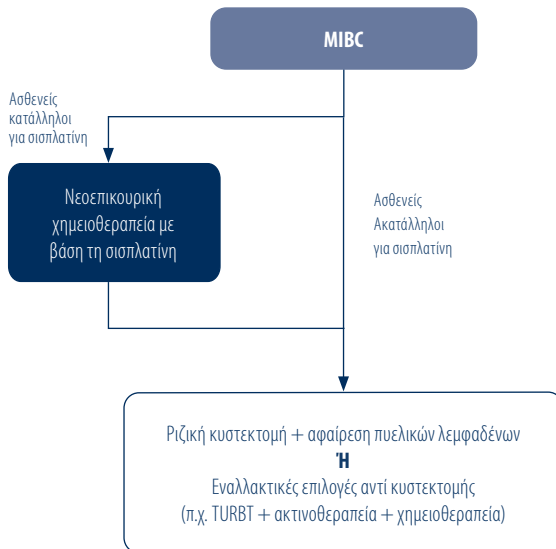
MIBC

Ασθενείς κατάλληλοι για σισπλατίνη

Νεοεπικουρική χημειοθεραπεία με βάση τη σισπλατίνη

Ασθενείς Ακατάλληλοι για σισπλατίνη

Ριζική κυστεκτομή + αφαίρεση πυελικών λεμφαδένων
Ή
Εναλλακτικές επιλογές αντί κυστεκτομής
(π.χ. TURBT + ακτινοθεραπεία + χημειοθεραπεία)